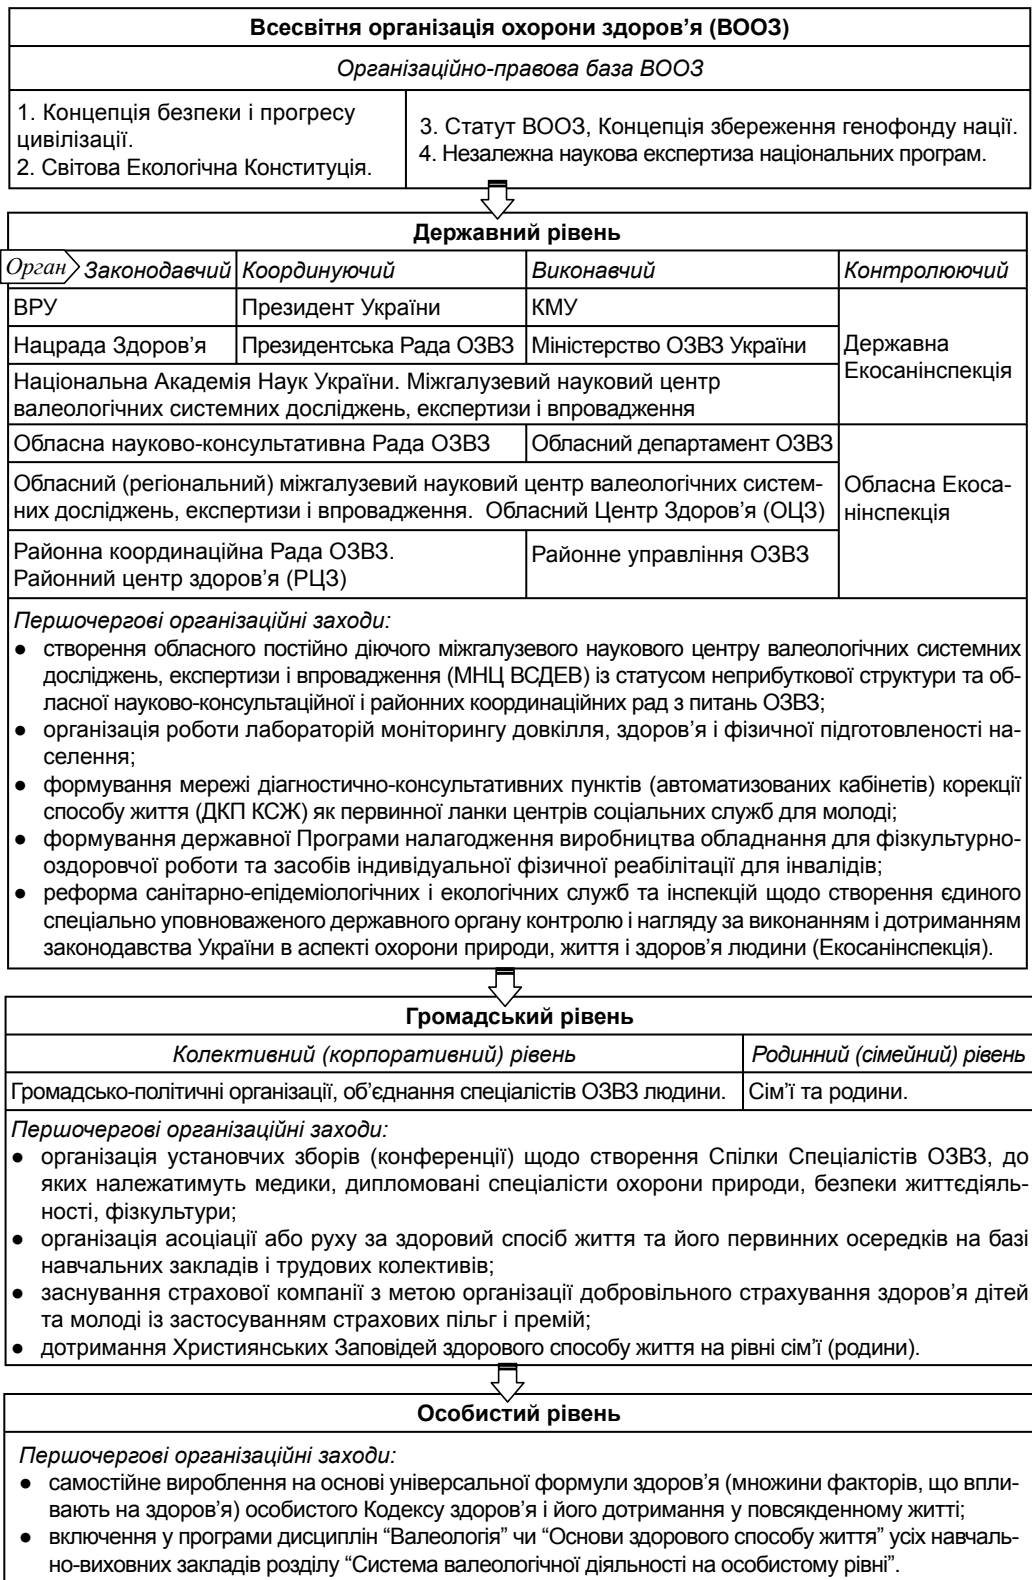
**Всесвітня організація охорони здоров'я (ВООЗ)**

*Організаційно-правова база ВООЗ*

1. Концепція безпеки і прогресу цивілізації.
2. Світова Екологічна Конституція.

3. Статут ВООЗ, Концепція збереження генофонду нації.
4. Незалежна наукова експертиза національних програм.

**Державний рівень**

| *Орган* *Законодавчий* | *Координуючий* | *Виконавчий* | *Контролюючий* |
|---|---|---|---|
| ВРУ | Президент України | КМУ | Державна Екосанінспекція |
| Нацрада Здоров'я | Президентська Рада ОЗВЗ | Міністерство ОЗВЗ України | |
| Національна Академія Наук України. Міжгалузевий науковий центр валеологічних системних досліджень, експертизи і впровадження | | | |
| Обласна науково-консультативна Рада ОЗВЗ | | Обласний департамент ОЗВЗ | Обласна Екосанінспекція |
| Обласний (регіональний) міжгалузевий науковий центр валеологічних системних досліджень, експертизи і впровадження. Обласний Центр Здоров'я (ОЦЗ) | | | |
| Районна координаційна Рада ОЗВЗ. Районний центр здоров'я (РЦЗ) | | Районне управління ОЗВЗ | |

*Першочергові організаційні заходи:*
● створення обласного постійно діючого міжгалузевого наукового центру валеологічних системних досліджень, експертизи і впровадження (МНЦ ВСДЕВ) із статусом неприбуткової структури та обласної науково-консультаційної і районних координаційних рад з питань ОЗВЗ;
● організація роботи лабораторій моніторингу довкілля, здоров'я і фізичної підготовленості населення;
● формування мережі діагностично-консультативних пунктів (автоматизованих кабінетів) корекції способу життя (ДКП КСЖ) як первинної ланки центрів соціальних служб для молоді;
● формування державної Програми налагодження виробництва обладнання для фізкультурно-оздоровчої роботи та засобів індивідуальної фізичної реабілітації для інвалідів;
● реформа санітарно-епідеміологічних і екологічних служб та інспекцій щодо створення єдиного спеціально уповноваженого державного органу контролю і нагляду за виконанням і дотриманням законодавства України в аспекті охорони природи, життя і здоров'я людини (Екосанінспекція).

**Громадський рівень**

| *Колективний (корпоративний) рівень* | *Родинний (сімейний) рівень* |
|---|---|
| Громадсько-політичні організації, об'єднання спеціалістів ОЗВЗ людини. | Сім'ї та родини. |

*Першочергові організаційні заходи:*
● організація установчих зборів (конференції) щодо створення Спілки Спеціалістів ОЗВЗ, до яких належатимуть медики, дипломовані спеціалісти охорони природи, безпеки життєдіяльності, фізкультури;
● організація асоціації або руху за здоровий спосіб життя та його первинних осередків на базі навчальних закладів і трудових колективів;
● заснування страхової компанії з метою організації добровільного страхування здоров'я дітей та молоді із застосуванням страхових пільг і премій;
● дотримання Християнських Заповідей здорового способу життя на рівні сім'ї (родини).

**Особистий рівень**

*Першочергові організаційні заходи:*
● самостійне вироблення на основі універсальної формули здоров'я (множини факторів, що впливають на здоров'я) особистого Кодексу здоров'я і його дотримання у повсякденному житті;
● включення у програми дисциплін "Валеологія" чи "Основи здорового способу життя" усіх навчально-виховних закладів розділу "Система валеологічної діяльності на особистому рівні".